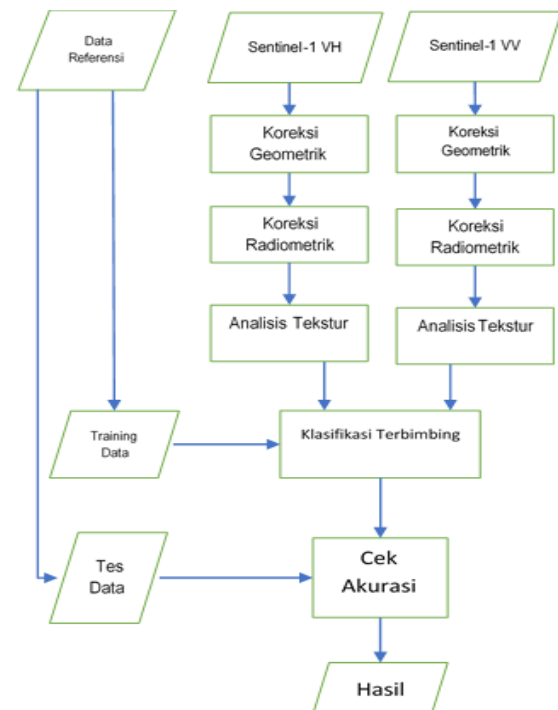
Data Referensi

Sentinel-1 VH

Sentinel-1 VV

Koreksi Geometrik

Koreksi Geometrik

Koreksi Radiometrik

Koreksi Radiometrik

Analisis Tekstur

Analisis Tekstur

Training Data

Klasifikasi Terbimbing

Tes Data

Cek Akurasi

Hasil